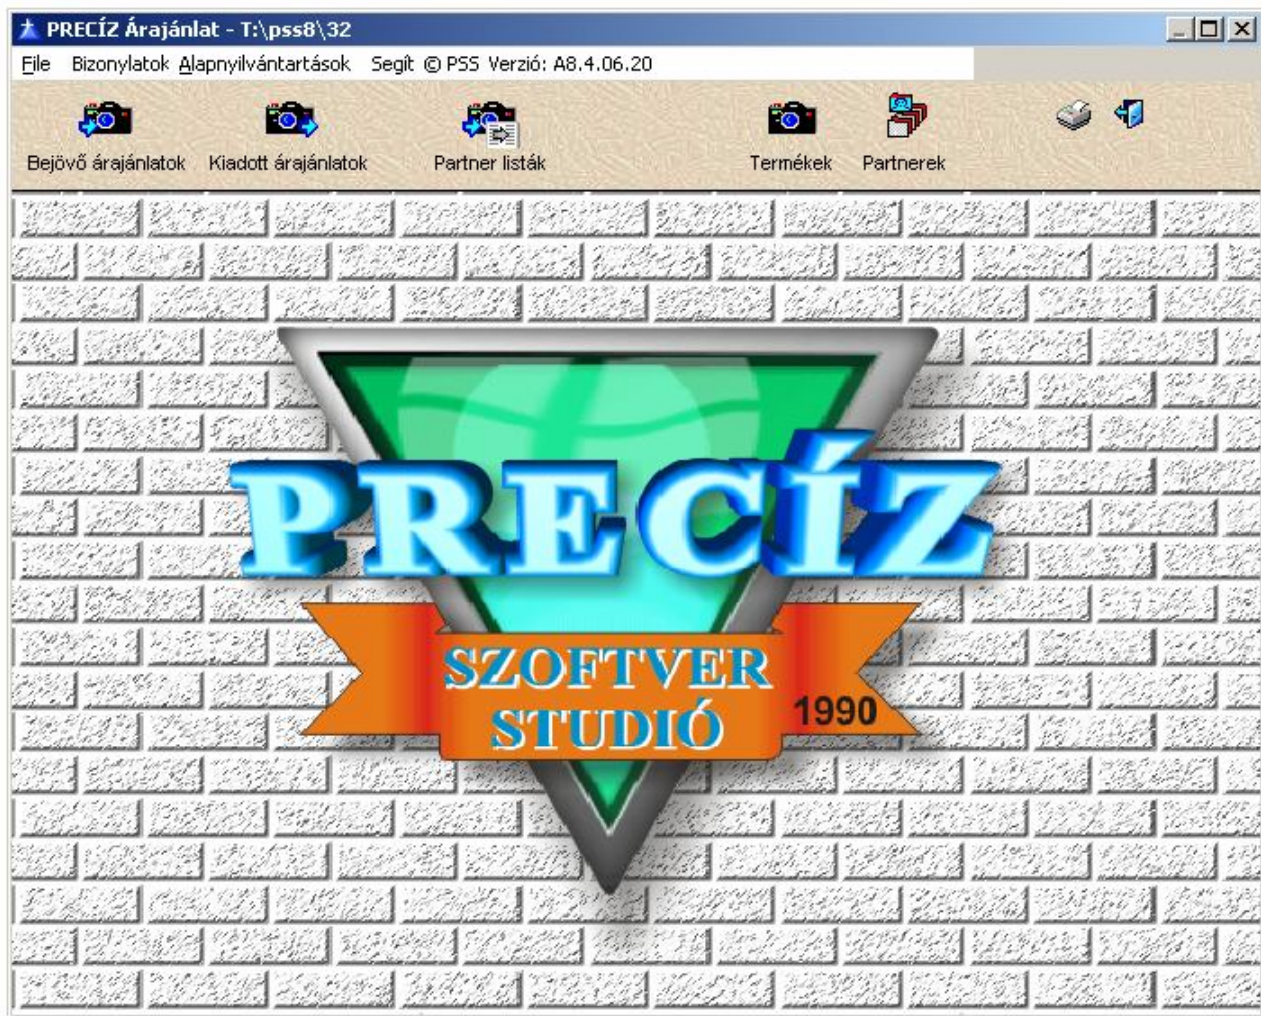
PRECÍZ Árajánlat - T:\pss8\32

File Bizonylatok Alapnyilvántartások Segít © PSS Verzió: A8.4.06.20

Bejövő árajánlatok Kiadott árajánlatok Partner listák Termékek Partnerek

PRECÍZ
SZOFTVER STUDIÓ
1990